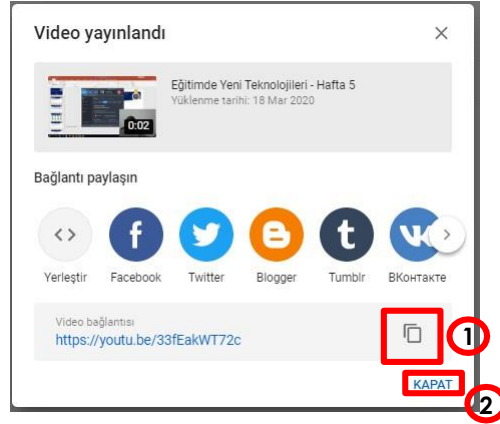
Video yayınlandı

Eğitimde Yeni Teknolojileri - Hafta 5
Yüklenme tarihi: 18 Mar 2020

0:02

Bağlantı paylaşın

Yerleştir
Facebook
Twitter
Blogger
Tumblr
ВКонтакте

Video bağlantısı
https://youtu.be/33fEakWT72c

1

KAPAT

2